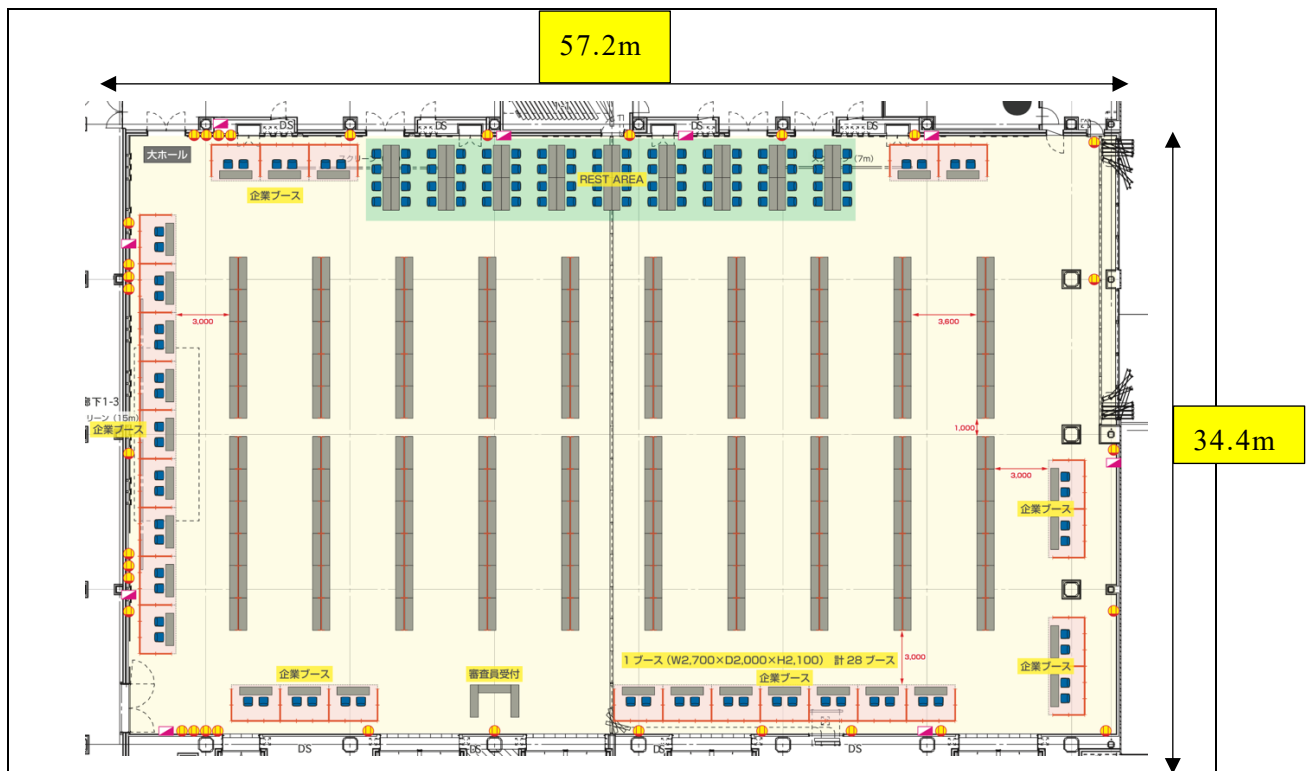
57.2m

34.4m

DS DS DS DS

大ホール

企業ブース

スクリーン

REST AREA

スクリーン (7m)

3,000

3,600

1,000

3,000

階下1-3

スクリーン (15m)

企業ブース

企業ブース

企業ブース

審査員受付

1 ブース (W2,700×D2,000×H2,100) 計 28 ブース

3,000

企業ブース

企業ブース

DS DS DS